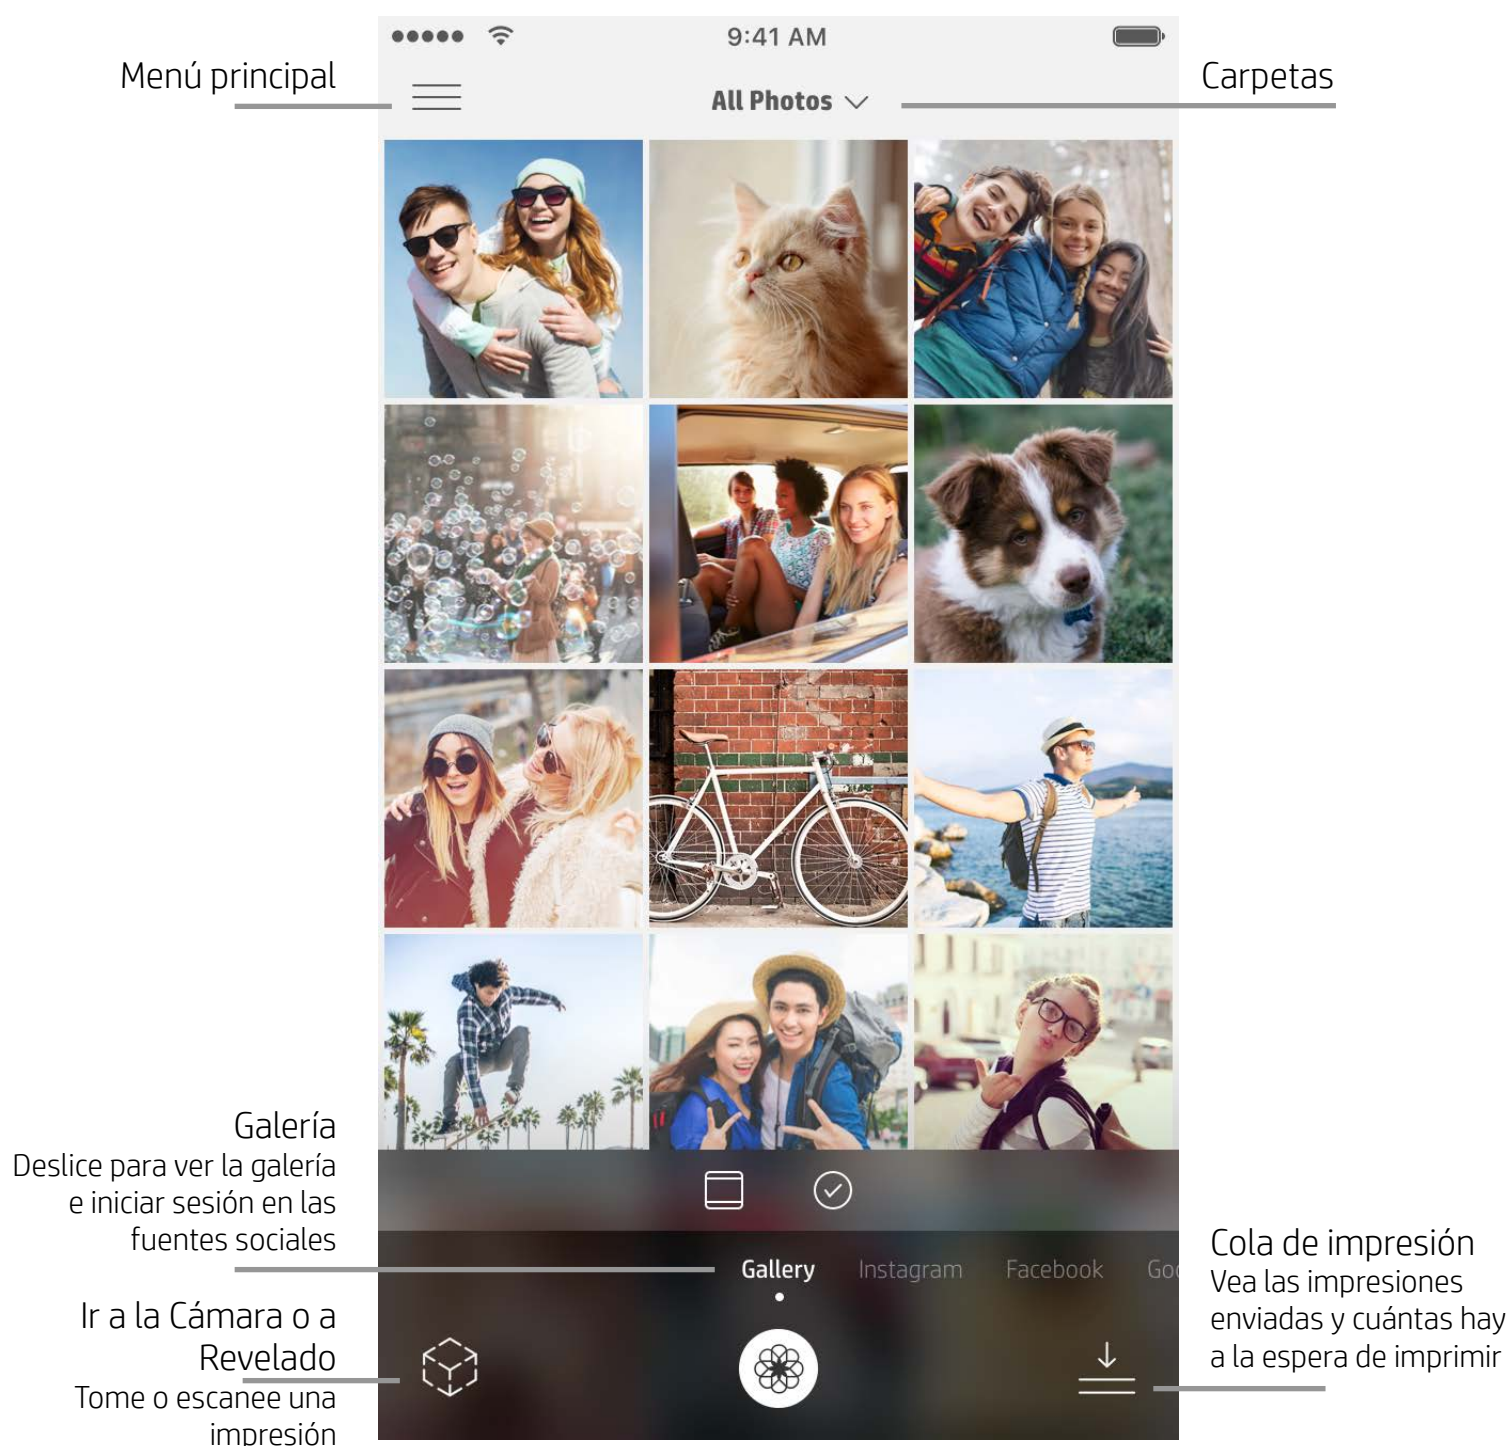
Menú principal

9:41 AM

All Photos

Carpetas

Galería
Deslice para ver la galería e iniciar sesión en las fuentes sociales

Gallery Instagram Facebook Goo

Cola de impresión
Vea las impresiones enviadas y cuántas hay a la espera de imprimir

Ir a la Cámara o a Revelado
Tome o escanee una impresión